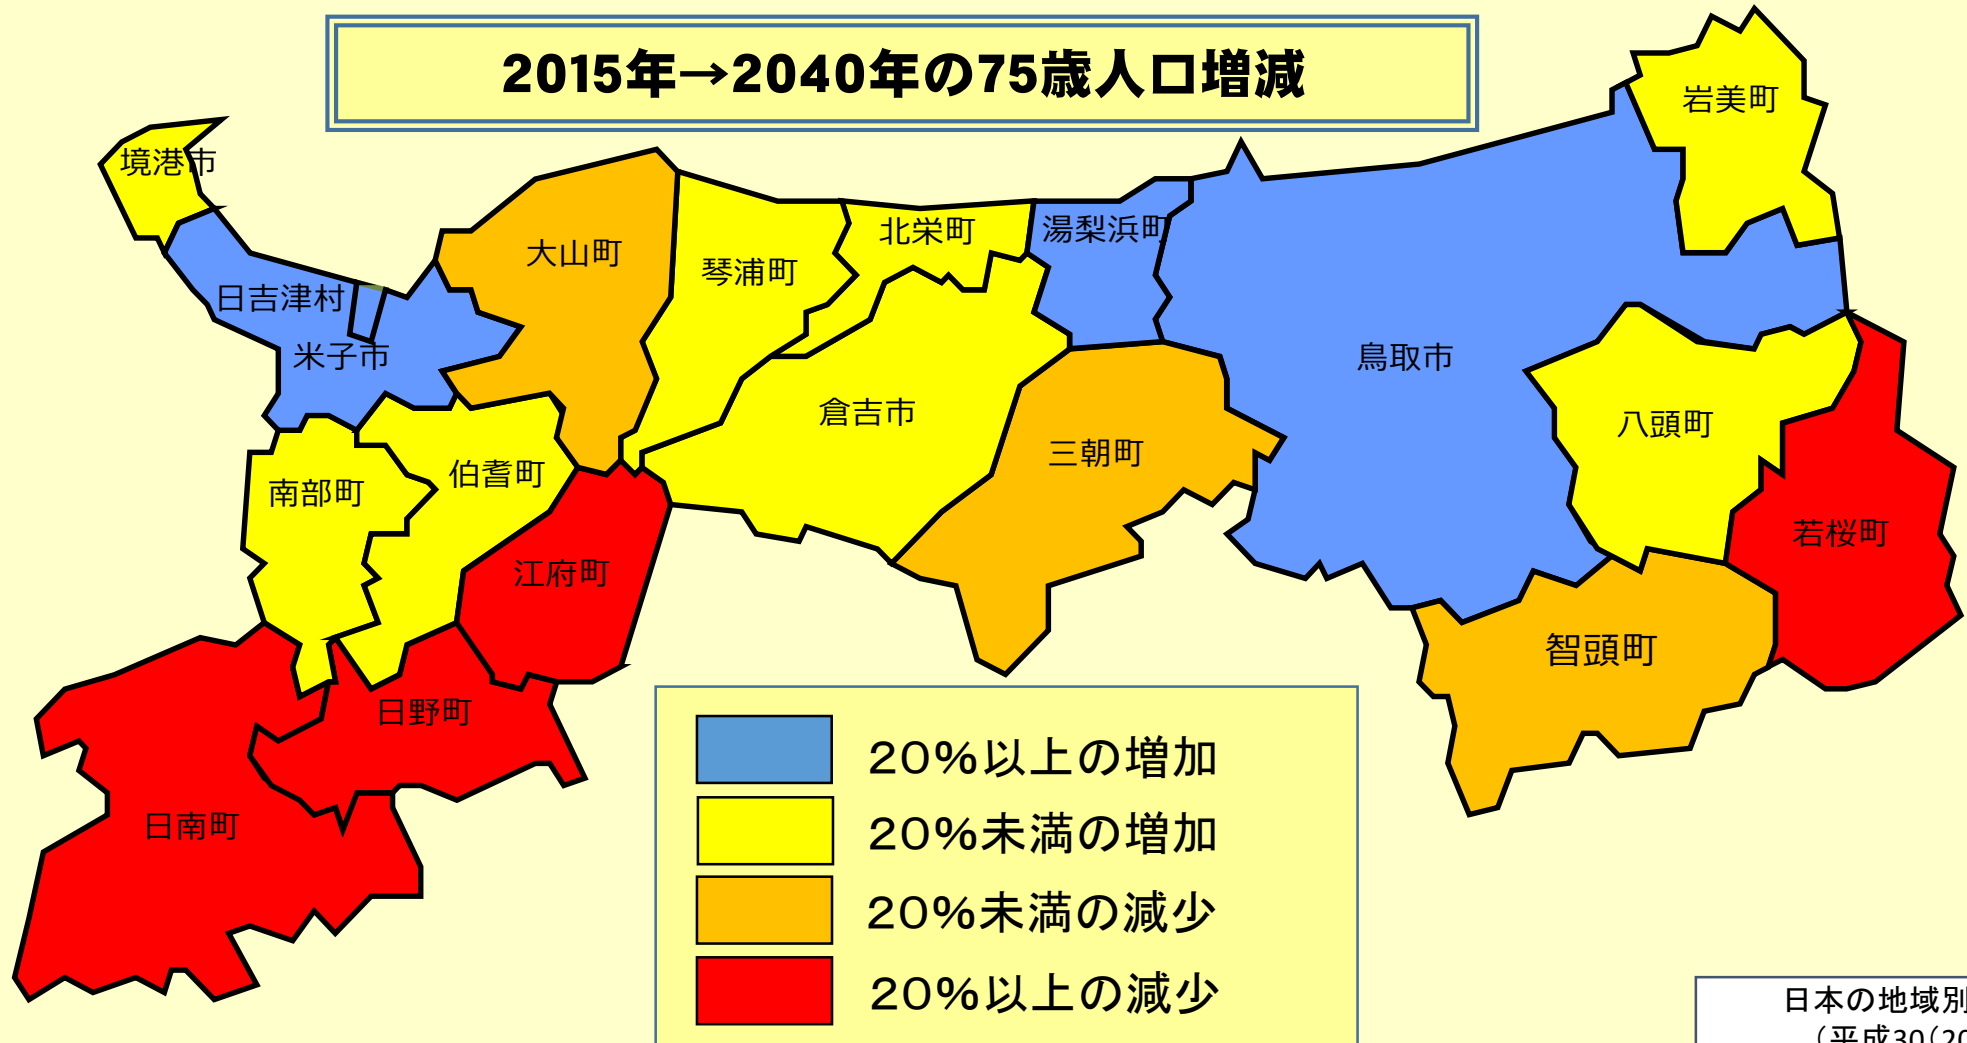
2015年→2040年の75歳人口増減

岩美町
境港市
大山町
琴浦町
北栄町
湯梨浜町
日吉津村
米子市
鳥取市
倉吉市
八頭町
三朝町
伯耆町
南部町
若桜町
江府町
智頭町
日野町
日南町

20%以上の増加
20%未満の増加
20%未満の減少
20%以上の減少

日本の地域別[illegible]
（平成30（20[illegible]